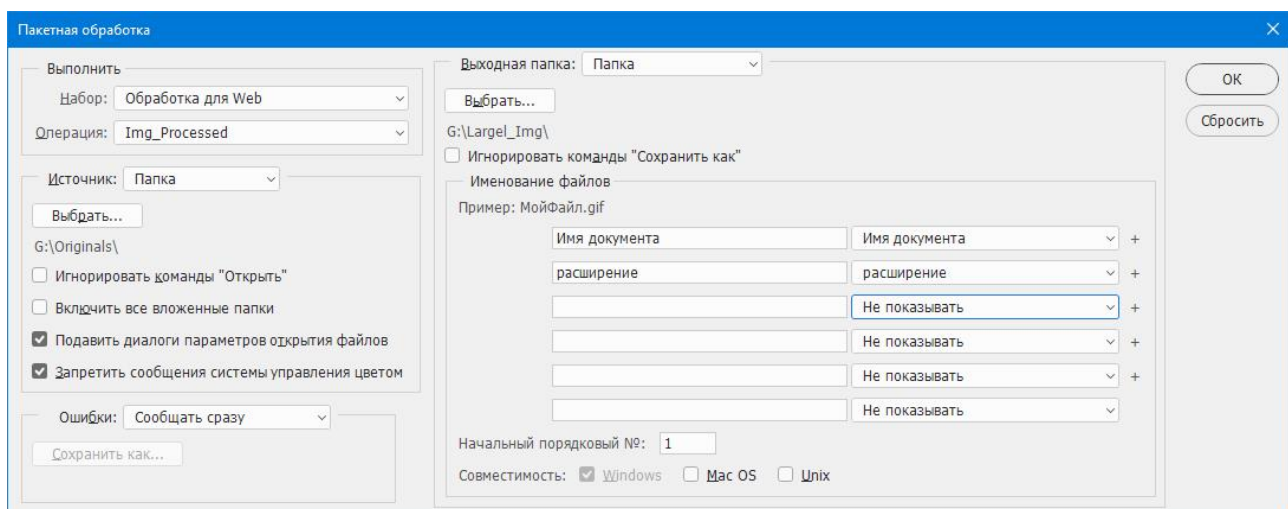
Пакетная обработка

Выполнить
Набор: Обработка для Web
Операция: Img_Processed

Источник: Папка
Выбрать...
G:\Originals\
Игнорировать команды "Открыть"
Включить все вложенные папки
Подавить диалоги параметров открытия файлов
Запретить сообщения системы управления цветом

Ошибки: Сообщать сразу
Сохранить как...

Выходная папка: Папка
Выбрать...
G:\Largel_Img\
Игнорировать команды "Сохранить как"
Именование файлов
Пример: МойФайл.gif

| | |
|---|---|
| Имя документа | Имя документа |
| расширение | расширение |
| | Не показывать |
| | Не показывать |
| | Не показывать |
| | Не показывать |

Начальный порядковый №: 1
Совместимость: Windows Mac OS Unix

OK
Сбросить